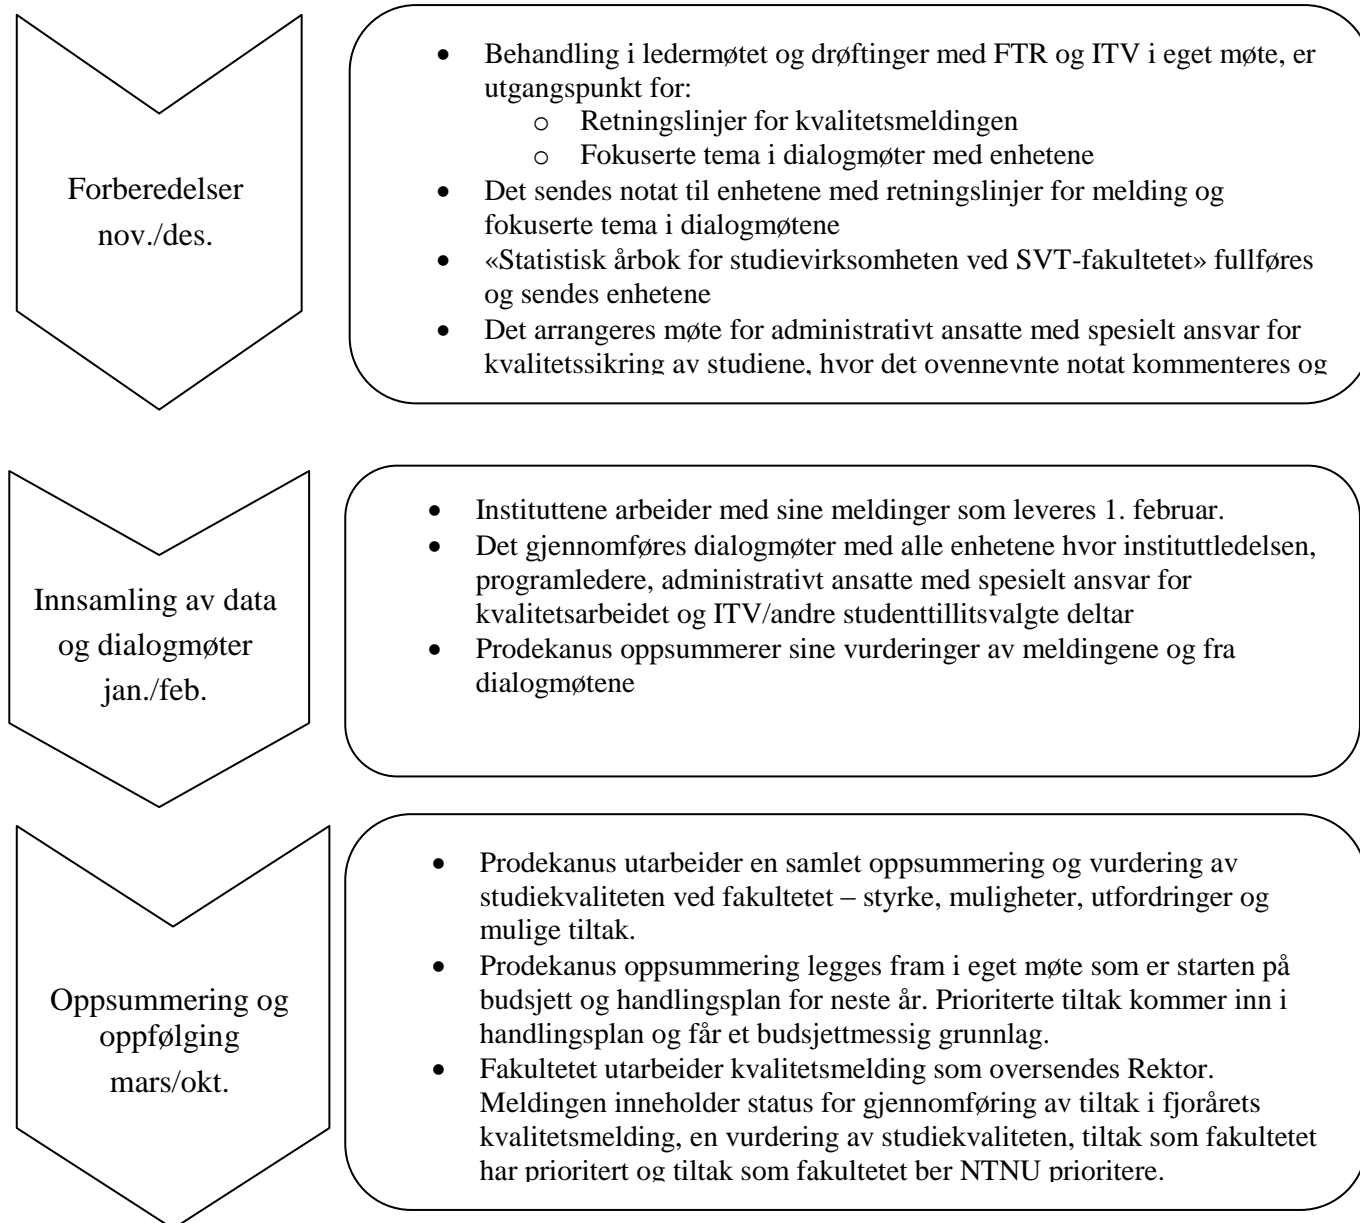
Forberedelser nov./des.

- Behandling i ledermøtet og drøftinger med FTR og ITV i eget møte, er utgangspunkt for:
  - o Retningslinjer for kvalitetsmeldingen
  - o Fokuserte tema i dialogmøter med enhetene
- Det sendes notat til enhetene med retningslinjer for melding og fokuserte tema i dialogmøtene
- «Statistisk årbok for studievirksomheten ved SVT-fakultetet» fullføres og sendes enhetene
- Det arrangeres møte for administrativt ansatte med spesielt ansvar for kvalitetssikring av studiene, hvor det ovennevnte notat kommenteres og

Innsamling av data og dialogmøter jan./feb.

- Instituttene arbeider med sine meldinger som leveres 1. februar.
- Det gjennomføres dialogmøter med alle enhetene hvor instituttledelsen, programledere, administrativt ansatte med spesielt ansvar for kvalitetsarbeidet og ITV/andre studenttillitsvalgte deltar
- Prodekanus oppsummerer sine vurderinger av meldingene og fra dialogmøtene

Oppsummering og oppfølging mars/okt.

- Prodekanus utarbeider en samlet oppsummering og vurdering av studiekvaliteten ved fakultetet – styrke, muligheter, utfordringer og mulige tiltak.
- Prodekanus oppsummering legges fram i eget møte som er starten på budsjett og handlingsplan for neste år. Prioriterte tiltak kommer inn i handlingsplan og får et budsjettmessig grunnlag.
- Fakultetet utarbeider kvalitetsmelding som oversendes Rektor. Meldingen inneholder status for gjennomføring av tiltak i fjorårets kvalitetsmelding, en vurdering av studiekvaliteten, tiltak som fakultetet har prioritert og tiltak som fakultetet ber NTNU prioritere.